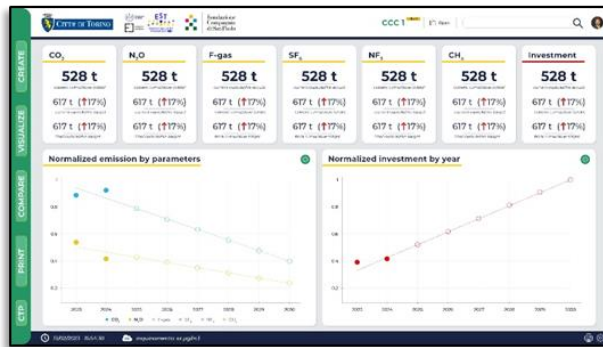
CITTÀ DI TORINO
EST
Fondazione Compagnia di San Paolo
CCC 1
CREATE
VISUALIZE
COMPARE
PRINT
CTP

$CO_2$
528 t
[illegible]
617 t (↑17%)
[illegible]
617 t (↑17%)
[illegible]

$N_2O$
528 t
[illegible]
617 t (↑17%)
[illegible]
617 t (↑17%)
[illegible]

F-gas
528 t
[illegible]
617 t (↑17%)
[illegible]
617 t (↑17%)
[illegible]

$SF_6$
528 t
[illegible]
617 t (↑17%)
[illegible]
617 t (↑17%)
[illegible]

$NF_3$
528 t
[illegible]
617 t (↑17%)
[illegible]
617 t (↑17%)
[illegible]

$CH_4$
528 t
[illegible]
617 t (↑17%)
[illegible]
617 t (↑17%)
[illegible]

Investment
528 t
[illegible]
617 t (↑17%)
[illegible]
617 t (↑17%)
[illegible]

Normalized emission by parameters
1
0.8
0.6
0.4
0.2
2023 2024 2025 2026 2027 2028 2029 2030
$CO_2$ $N_2O$ F-gas $SF_6$ $NF_3$ $CH_4$

Normalized investment by year
1
0.8
0.6
0.4
0.2
2023 2024 2025 2026 2027 2028 2029 2030

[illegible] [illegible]